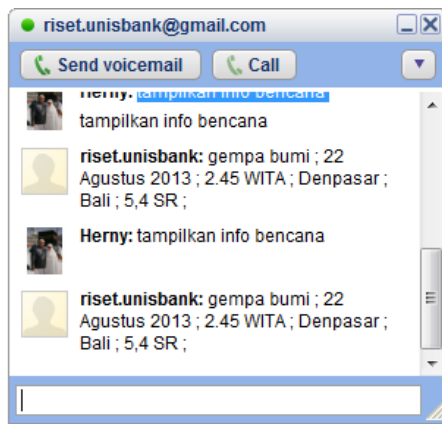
riset.unisbank@gmail.com

Send voicemail
Call

Herny: tampilkan info bencana
tampilkan info bencana

riset.unisbank: gempa bumi ; 22 Agustus 2013 ; 2.45 WITA ; Denpasar ; Bali ; 5,4 SR ;

Herny: tampilkan info bencana

riset.unisbank: gempa bumi ; 22 Agustus 2013 ; 2.45 WITA ; Denpasar ; Bali ; 5,4 SR ;